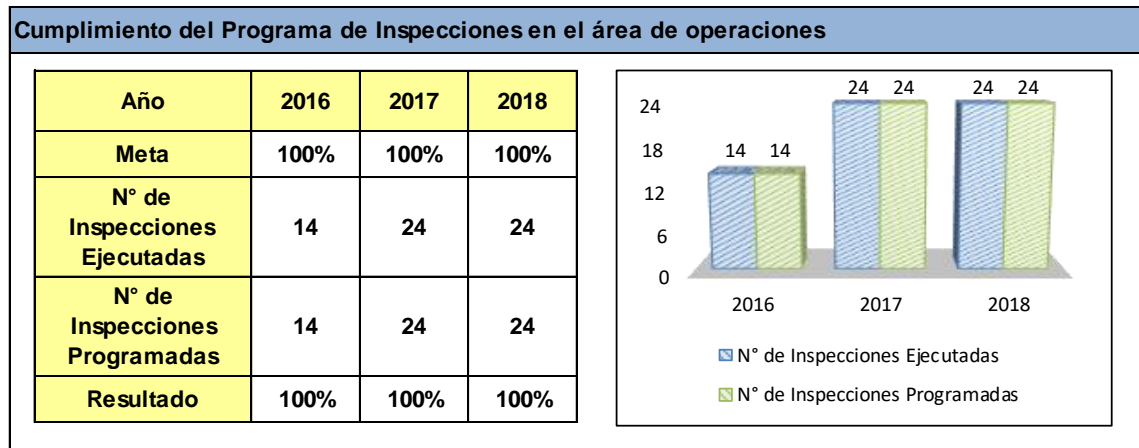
Cumplimiento del Programa de Inspecciones en el área de operaciones

| Año | 2016 | 2017 | 2018 |
|---|---|---|---|
| Meta | 100% | 100% | 100% |
| N° de Inspecciones Ejecutadas | 14 | 24 | 24 |
| N° de Inspecciones Programadas | 14 | 24 | 24 |
| Resultado | 100% | 100% | 100% |

24
18
12
6
0

14 14
24 24
24 24

2016 2017 2018

N° de Inspecciones Ejecutadas
N° de Inspecciones Programadas